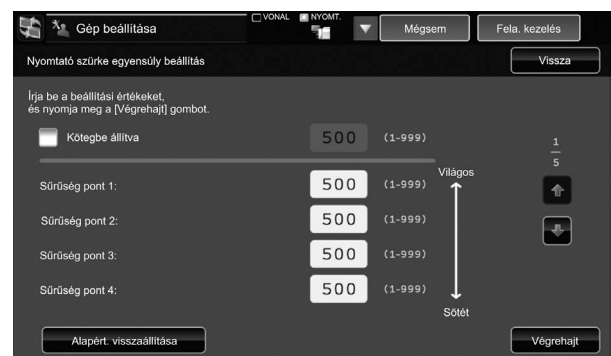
Gép beállítása
VONAL
NYOMT.
Mégsem
Fela. kezelés
Nyomtató szürke egyensúly beállítás
Vissza
Írja be a beállítási értékeket, és nyomja meg a [Végrehajt] gombot.
Kötegbe állítva
500
(1-999)
$\frac{1}{5}$
Világos
Sűrűség pont 1:
500
(1-999)
Sűrűség pont 2:
500
(1-999)
Sűrűség pont 3:
500
(1-999)
Sűrűség pont 4:
500
(1-999)
Sötét
Alapért. visszaállítása
Végrehajt